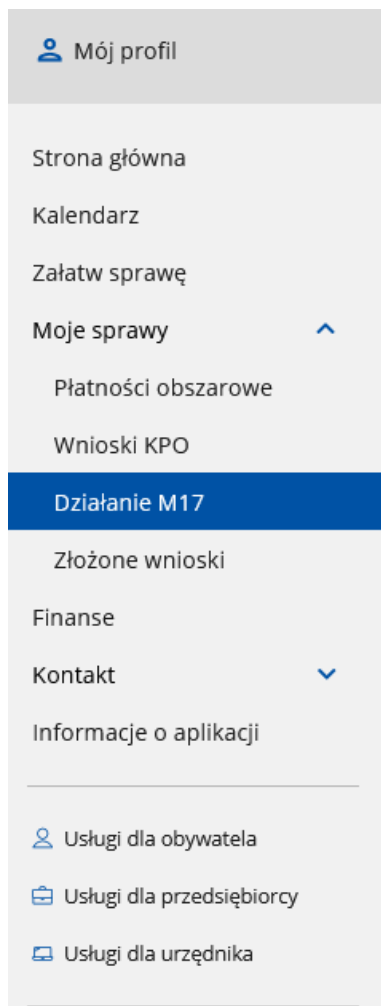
Mój profil

Strona główna

Kalendarz

Załatw sprawę

Moje sprawy

Płatności obszarowe

Wnioski KPO

Działanie M17

Złożone wnioski

Finanse

Kontakt

Informacje o aplikacji

Usługi dla obywatela

Usługi dla przedsiębiorcy

Usługi dla urzędnika